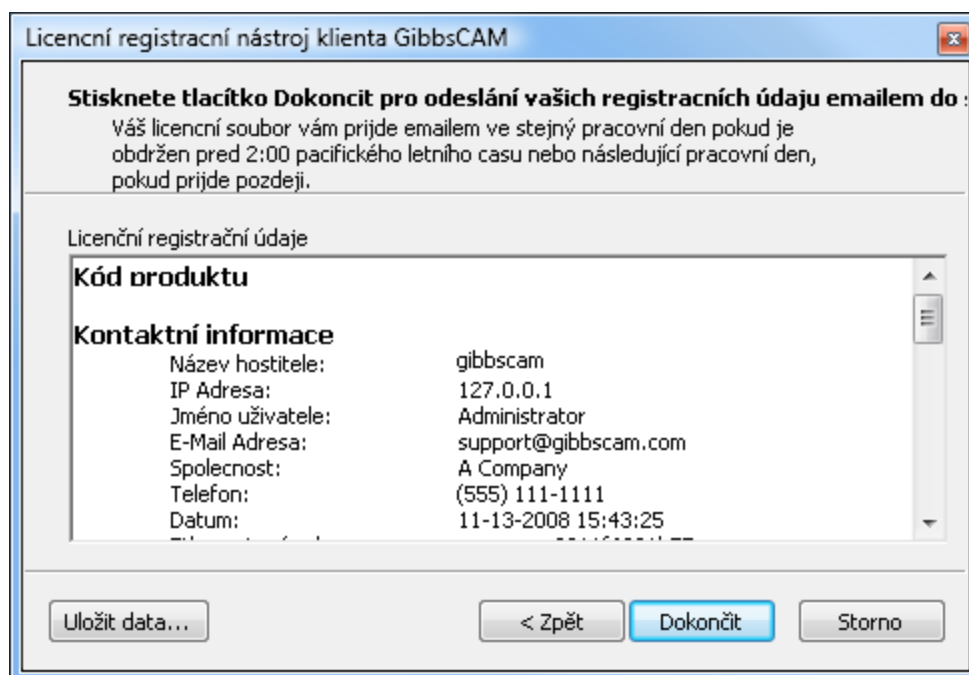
Licencní registracní nástroj klienta GibbsCAM

Stisknete tlacítko Dokoncit pro odeslání vašich registracních údaju emailem do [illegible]

Váš licencní soubor vám prijde emailem ve stejný pracovní den pokud je obdržen pred 2:00 pacifického letního casu nebo následující pracovní den, pokud prijde pozdeji.

Licenční registrační údaje

Kód produktu

Kontaktní informace

| | |
|---|---|
| Název hostitele: | gibbscam |
| IP Adresa: | 127.0.0.1 |
| Jméno uživatele: | Administrator |
| E-Mail Adresa: | support@gibbscam.com |
| Spolecnost: | A Company |
| Telefon: | (555) 111-1111 |
| Datum: | 11-13-2008 15:43:25 |
| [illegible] | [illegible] |

Uložit data...

< Zpět

Dokončit

Storno